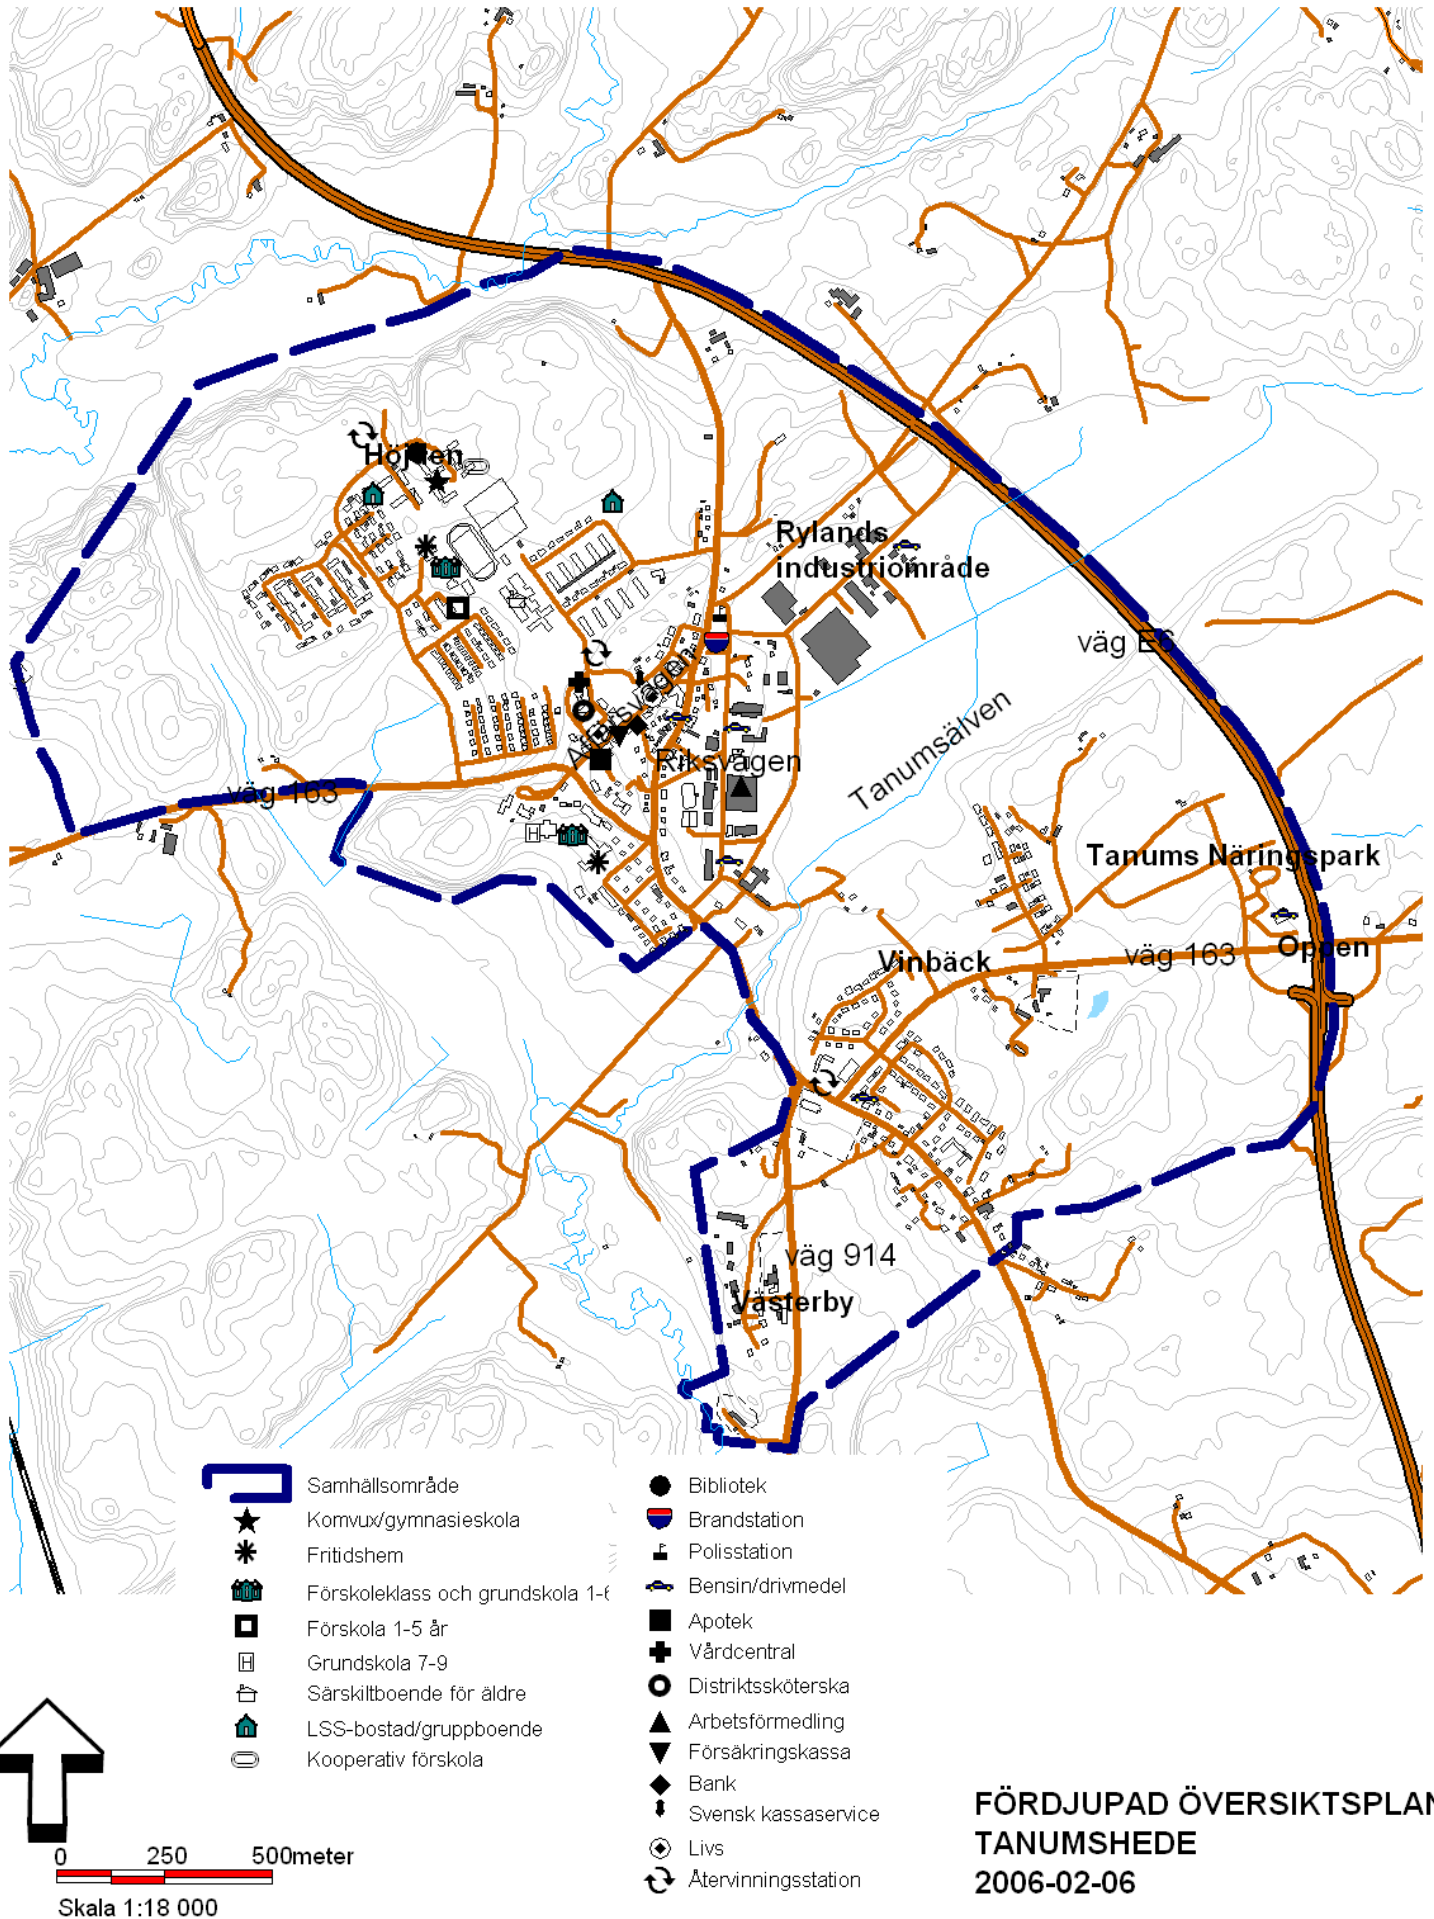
Höjden

Rylands industriområde

väg E6

Tanumsälven

Affärsvägen

Riksvägen

väg 163

Tanums Näringspark

Vinbäck

väg 163

Oppen

väg 914

Västerby

Samhällsområde
Komvux/gymnasieskola
Fritidshem
Förskoleklass och grundskola 1-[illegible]
Förskola 1-5 år
Grundskola 7-9
Särskiltboende för äldre
LSS-bostad/gruppboende
Kooperativ förskola

Bibliotek
Brandstation
Polisstation
Bensin/drivmedel
Apotek
Vårdcentral
Distriktssköterska
Arbetsförmedling
Försäkringskassa
Bank
Svensk kassaservice
Livs
Återvinningsstation

0 250 500meter
Skala 1:18 000

FÖRDJUPAD ÖVERSIKTSPLA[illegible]
TANUMSHEDE
2006-02-06